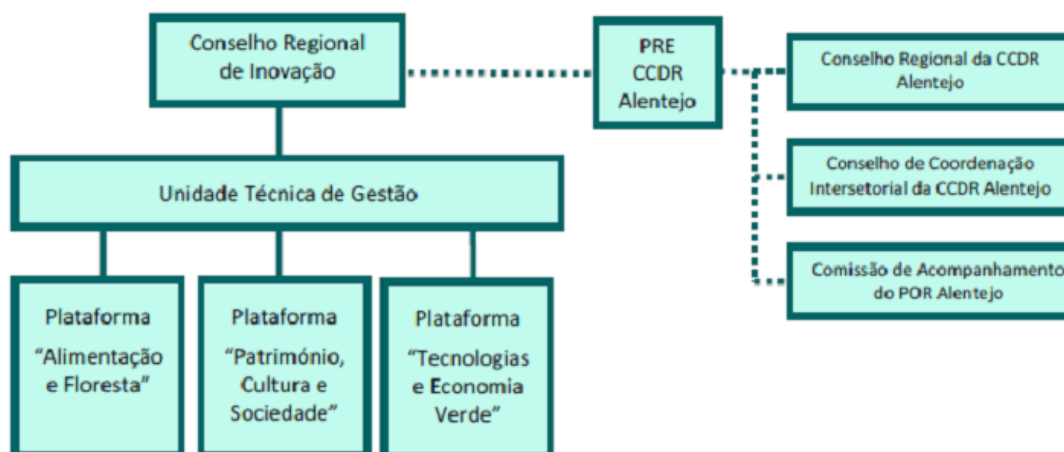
Conselho Regional de Inovação

PRE CCDR Alentejo

Conselho Regional da CCDR Alentejo

Conselho de Coordenação Intersetorial da CCDR Alentejo

Comissão de Acompanhamento do POR Alentejo

Unidade Técnica de Gestão

Plataforma "Alimentação e Floresta"

Plataforma "Património, Cultura e Sociedade"

Plataforma "Tecnologias e Economia Verde"